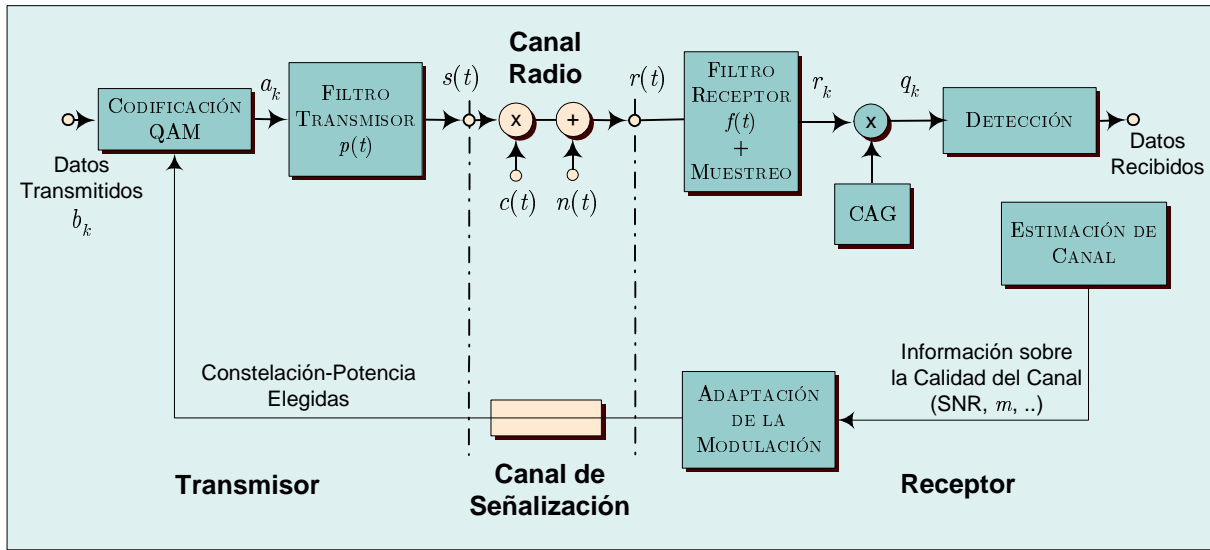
Canal Radio

Codificación QAM

$a_k$

Filtro Transmisor $p(t)$

$s(t)$

x

+

$r(t)$

Filtro Receptor $f(t)$ + Muestreo

$r_k$

x

$q_k$

Detección

Datos Transmitidos $b_k$

$c(t)$

$n(t)$

CAG

Datos Recibidos

Estimación de Canal

Información sobre la Calidad del Canal (SNR, $m$, ..)

Constelación-Potencia Elegidas

Adaptación de la Modulación

Transmisor

Canal de Señalización

Receptor